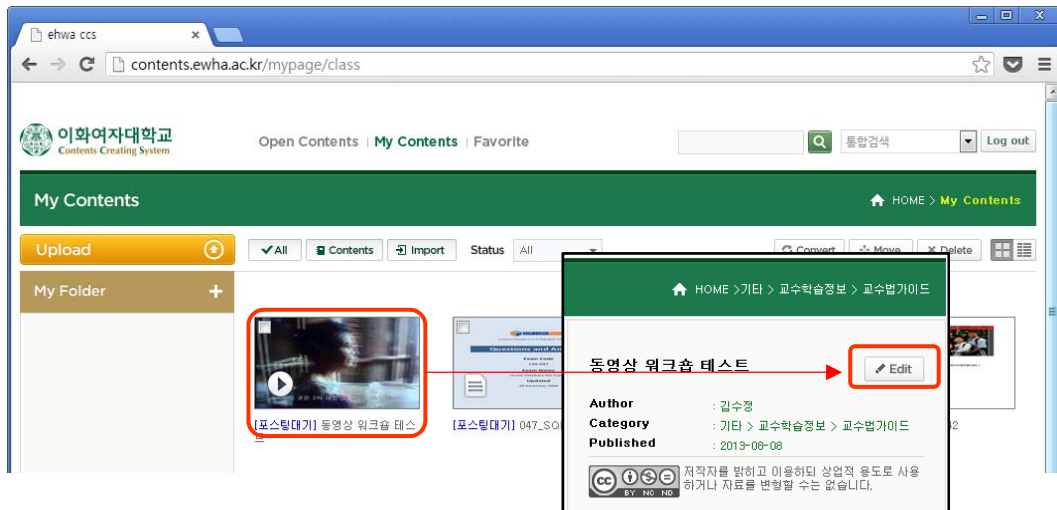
ehwa ccs
contents.ewha.ac.kr/mypage/class

이화여자대학교
Contents Creating System

Open Contents | My Contents | Favorite

통합검색
Log out

My Contents
HOME > My Contents

Upload
My Folder

All
Contents
Import
Status
All
Convert
Move
Delete

[포스팅대기] 동영상 워크숍 테스트
[포스팅대기] 047_SQ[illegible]

HOME > 기타 > 교수학습정보 > 교수법가이드

동영상 워크숍 테스트
Edit

Author : 김수정
Category : 기타 > 교수학습정보 > 교수법가이드
Published : 2013-08-08

저작자를 밝히고 이용하되 상업적 용도로 사용하거나 자료를 변형할 수는 없습니다.
BY NC ND